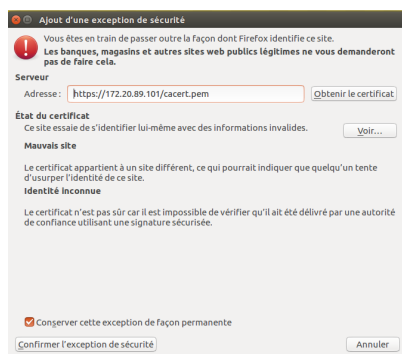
Ajout d'une exception de sécurité

Vous êtes en train de passer outre la façon dont Firefox identifie ce site.
Les banques, magasins et autres sites web publics légitimes ne vous demanderont pas de faire cela.

Serveur

Adresse : https://172.20.89.101/cacert.pem

Obtenir le certificat

État du certificat

Ce site essaie de s'identifier lui-même avec des informations invalides.

Voir...

Mauvais site

Le certificat appartient à un site différent, ce qui pourrait indiquer que quelqu'un tente d'usurper l'identité de ce site.

Identité inconnue

Le certificat n'est pas sûr car il est impossible de vérifier qu'il ait été délivré par une autorité de confiance utilisant une signature sécurisée.

Conserver cette exception de façon permanente

Confirmer l'exception de sécurité

Annuler